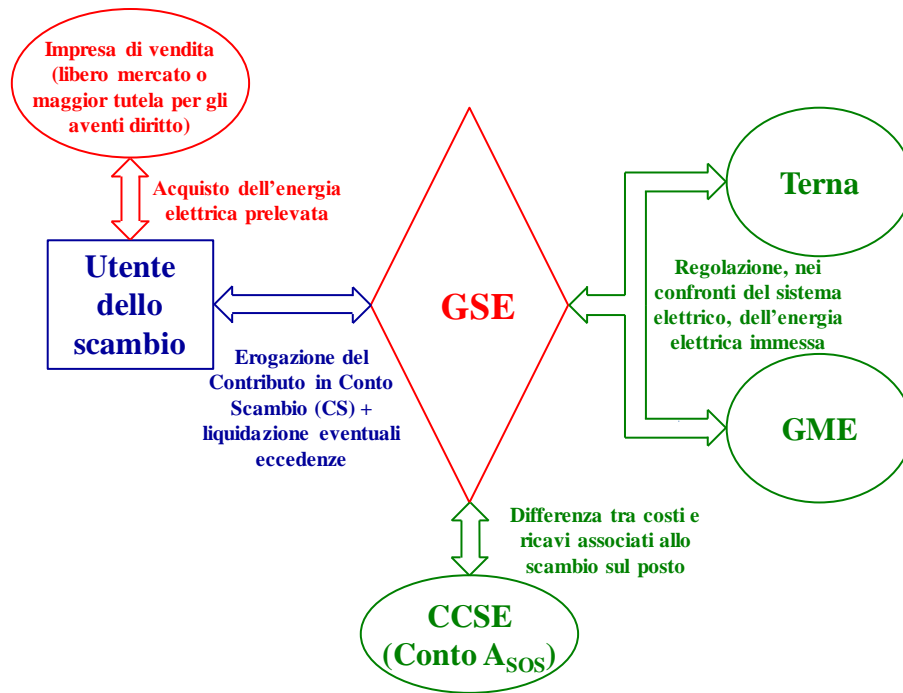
Impresa di vendita (libero mercato o maggior tutela per gli aventi diritto)

Acquisto dell'energia elettrica prelevata

Utente dello scambio

Erogazione del Contributo in Conto Scambio (CS) + liquidazione eventuali eccedenze

GSE

Terna

Regolazione, nei confronti del sistema elettrico, dell'energia elettrica immessa

GME

Differenza tra costi e ricavi associati allo scambio sul posto

CCSE (Conto $A_{SOS}$)